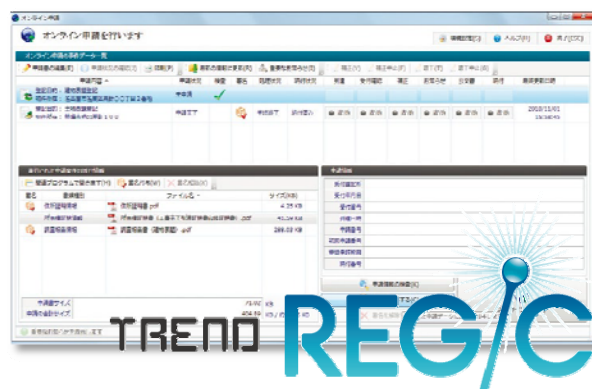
オンライン申請

オンライン申請を行います

環境設定(E)

ヘルプ(H)

終了(X)

オンライン申請の案件データ一覧

申請書の編集(E)

削除(D)

申請日時

申請状況

署名

2013/11/01

申請書の確認(T)

ファイル名

サイズ(KB)

法務局

申請情報

受付番号

申請番号

TREND REGIC